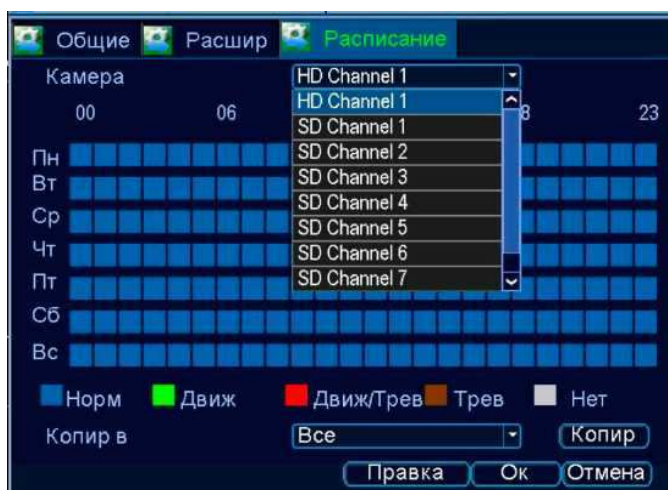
Общие Расшир Расписание

Камера HD Channel 1

00 06 8 23

HD Channel 1
SD Channel 1
SD Channel 2
SD Channel 3
SD Channel 4
SD Channel 5
SD Channel 6
SD Channel 7

Пн
Вт
Ср
Чт
Пт
Сб
Вс

Норм Движ Движ/Трев Трев Нет

Копир в Все Копир

Правка Ок Отмена